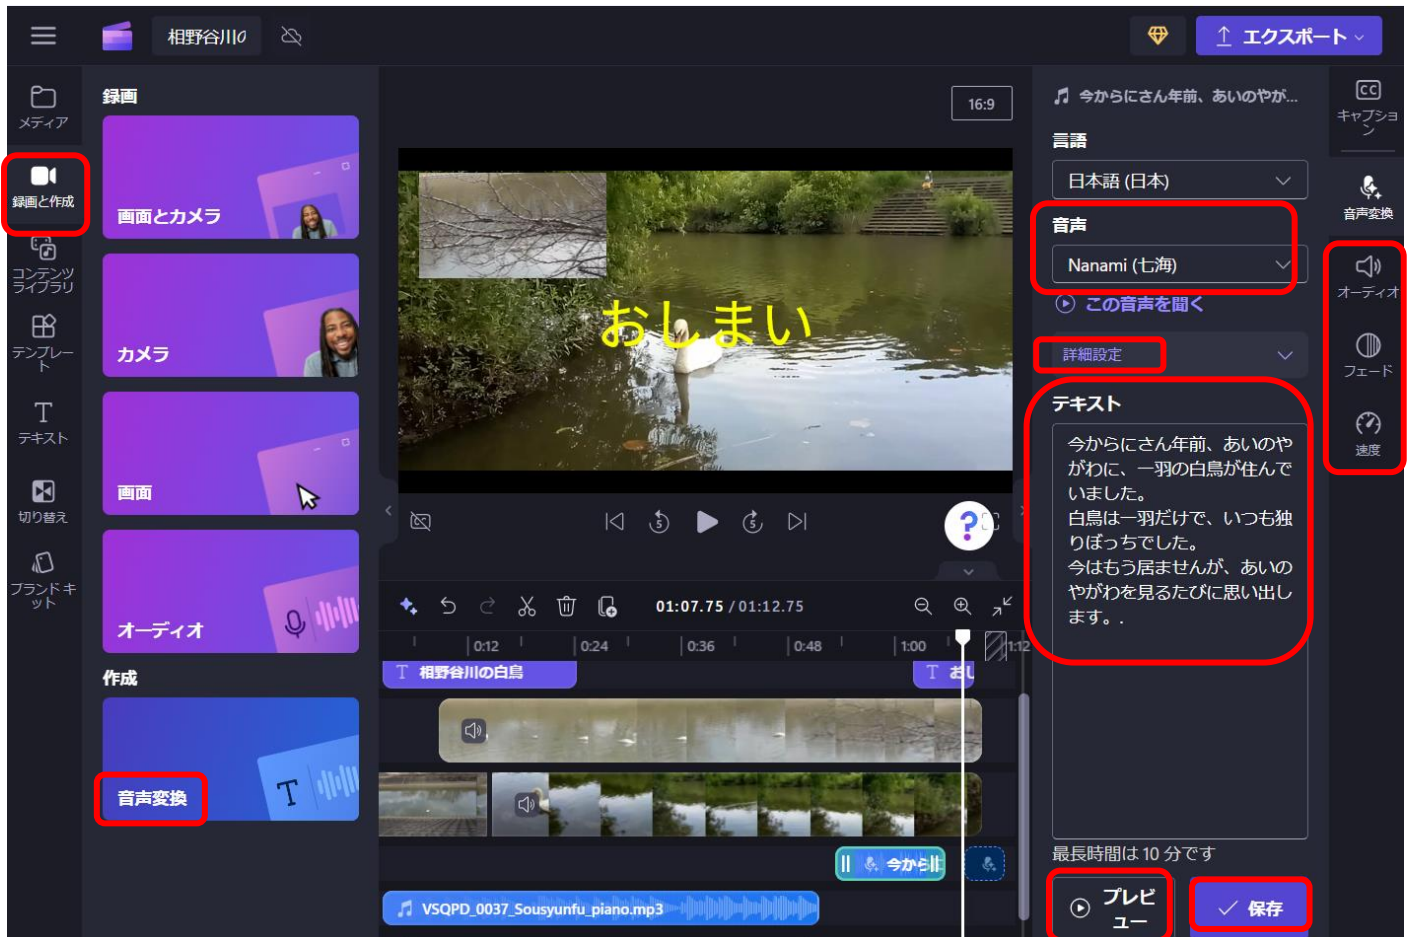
相野谷川の

エクスポート

メディア

録画と作成

コンテンツライブラリ

テンプレート

テキスト

切り替え

ブランドキット

録画

画面とカメラ

カメラ

画面

オーディオ

作成

音声変換

16:9

おしまい

01:07.75 / 01:12.75

0:12 0:24 0:36 0:48 1:00 1:12

相野谷川の白鳥

おし

今から

VSQPD_0037_Sousyunfu_piano.mp3

今からにさん年前、あいのやが...

言語

日本語 (日本)

音声

Nanami (七海)

この音声を聞く

詳細設定

テキスト

今からにさん年前、あいのやがわに、一羽の白鳥が住んでいました。
白鳥は一羽だけで、いつも独りぼっちでした。
今はもう居ませんが、あいのやがわを見るたびに思い出します。.

最長時間は 10 分です

プレビュー

保存

キャプション

音声変換

オーディオ

フェード

速度